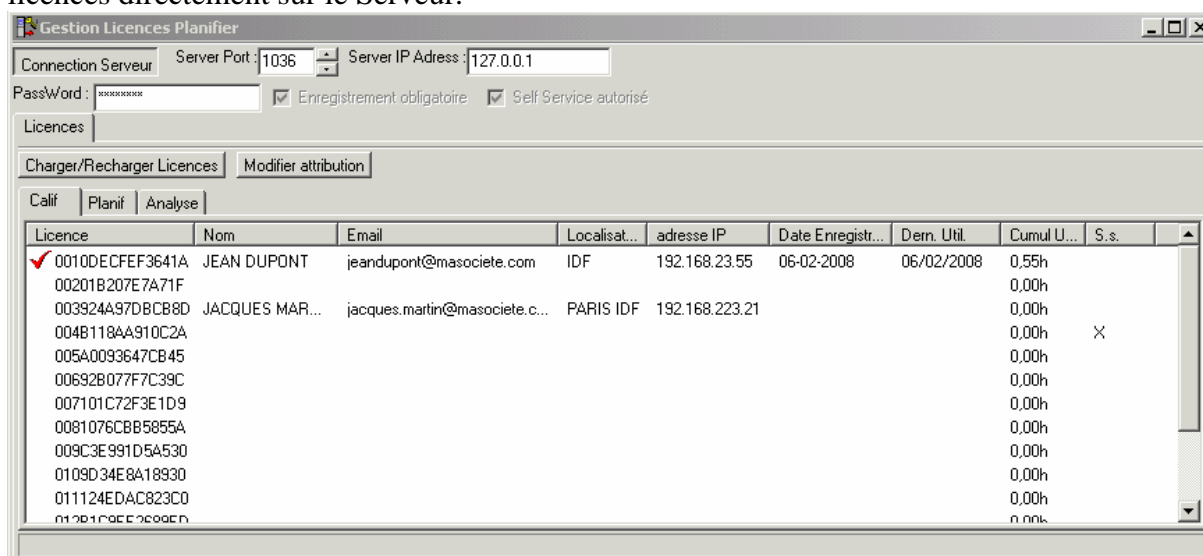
licences directement sur le Serveur.

Gestion Licences Planifier

Connection Serveur Server Port : 1036 Server IP Adress : 127.0.0.1

PassWord : ******** Enregistrement obligatoire Self Service autorisé

Licences

Charger/Recharger Licences Modifier attribution

Calif Planif Analyse

| Licence | Nom | Email | Localisat... | adresse IP | Date Enregistr... | Dern. Util. | Cumul U... | S.s. |
|---|---|---|---|---|---|---|---|---|
| 0010DECFEF3641A | JEAN DUPONT | jeandupont@masociete.com | IDF | 192.168.23.55 | 06-02-2008 | 06/02/2008 | 0,55h | |
| 00201B207E7A71F | | | | | | | 0,00h | |
| 003924A97DBCB8D | JACQUES MAR... | jacques.martin@masociete.c... | PARIS IDF | 192.168.223.21 | | | 0,00h | |
| 004B118AA910C2A | | | | | | | 0,00h | X |
| 005A0093647CB45 | | | | | | | 0,00h | |
| 00692B077F7C39C | | | | | | | 0,00h | |
| 007101C72F3E1D9 | | | | | | | 0,00h | |
| 0081076CBB5855A | | | | | | | 0,00h | |
| 009C3E991D5A530 | | | | | | | 0,00h | |
| 0109D34E8A18930 | | | | | | | 0,00h | |
| 011124EDAC823C0 | | | | | | | 0,00h | |
| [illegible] | | | | | | | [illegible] | |